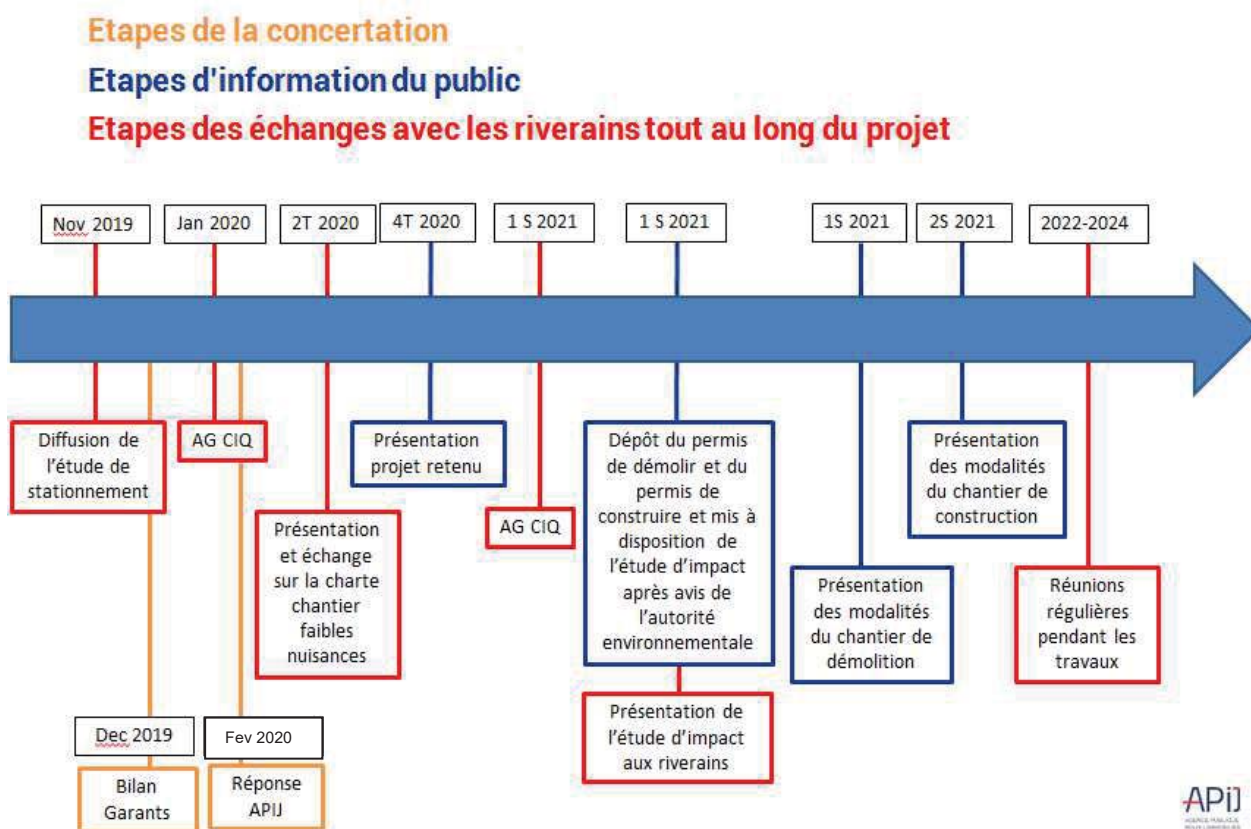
Etapes de la concertation
Etapes d'information du public
Etapes des échanges avec les riverains tout au long du projet

Nov 2019
Jan 2020
2T 2020
4T 2020
1 S 2021
1 S 2021
1S 2021
2S 2021
2022-2024

Diffusion de l'étude de stationnement

AG CIQ

Présentation et échange sur la charte chantier faibles nuisances

Présentation projet retenu

AG CIQ

Dépôt du permis de démolir et du permis de construire et mis à disposition de l'étude d'impact après avis de l'autorité environnementale

Présentation de l'étude d'impact aux riverains

Présentation des modalités du chantier de démolition

Présentation des modalités du chantier de construction

Réunions régulières pendant les travaux

Dec 2019
Bilan Garants

Fev 2020
Réponse APIJ

APIJ
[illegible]